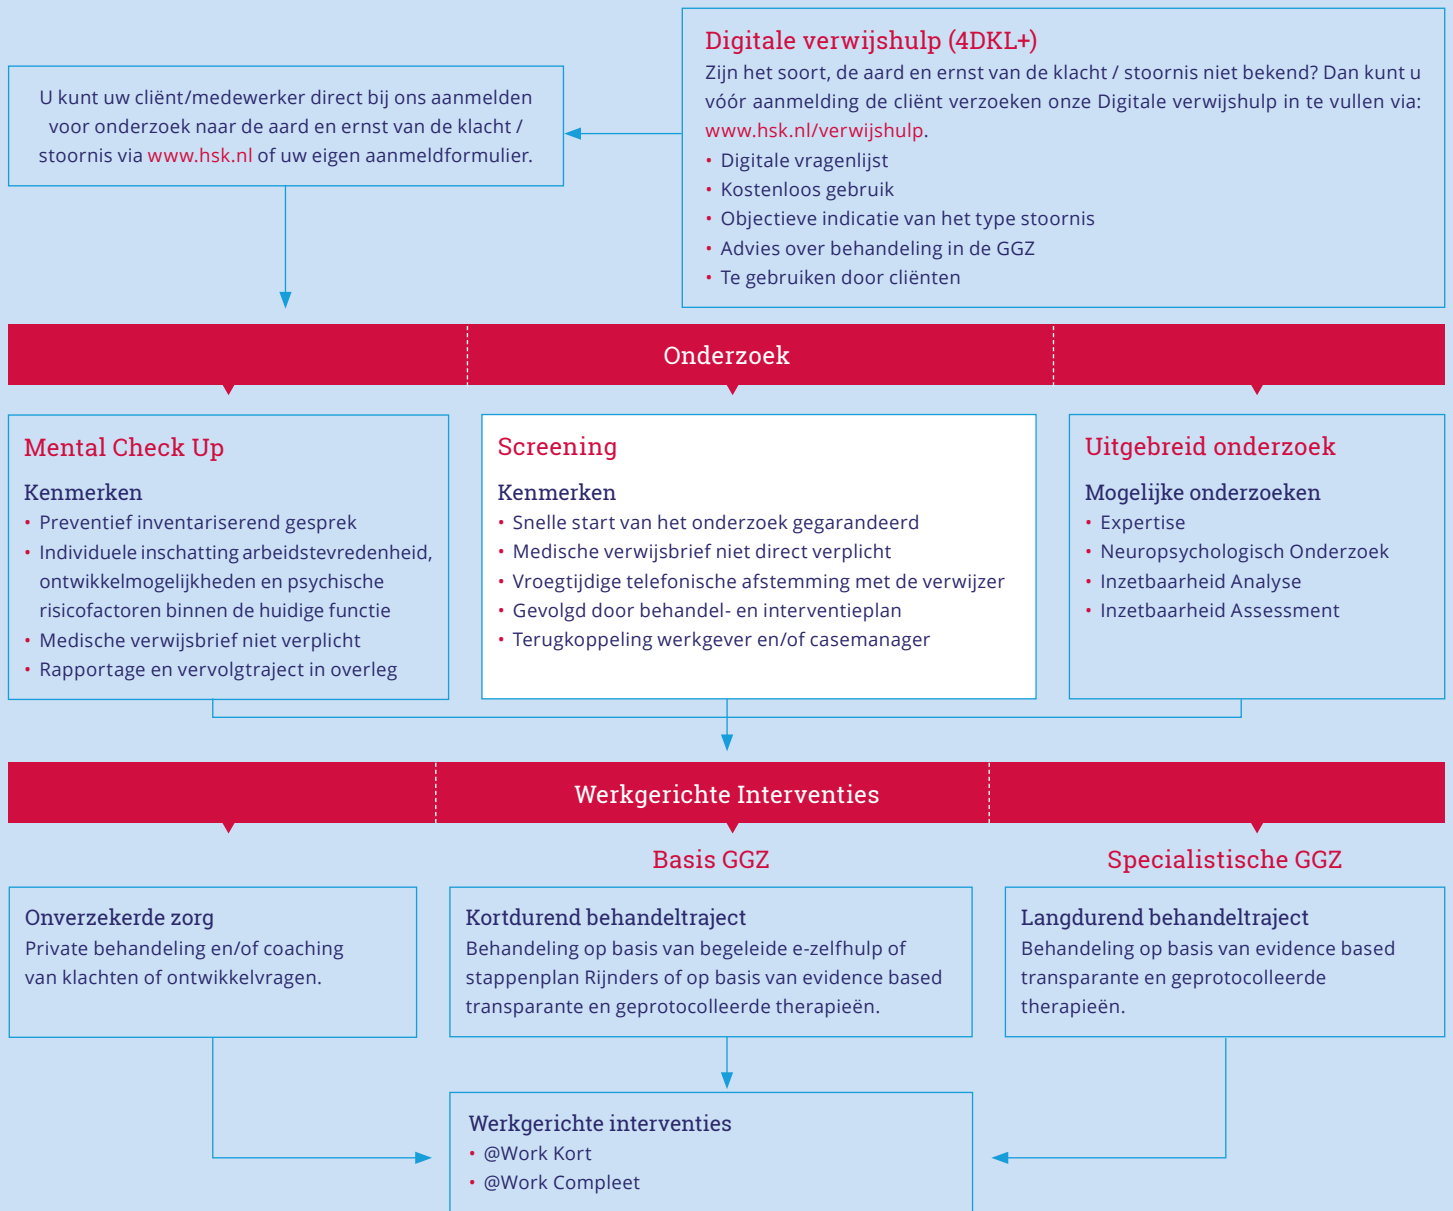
U kunt uw cliënt/medewerker direct bij ons aanmelden voor onderzoek naar de aard en ernst van de klacht / stoornis via www.hsk.nl of uw eigen aanmeldformulier.

Digitale verwijshulp (4DKL+)
Zijn het soort, de aard en ernst van de klacht / stoornis niet bekend? Dan kunt u vóór aanmelding de cliënt verzoeken onze Digitale verwijshulp in te vullen via: www.hsk.nl/verwijshulp.
• Digitale vragenlijst
• Kostenloos gebruik
• Objectieve indicatie van het type stoornis
• Advies over behandeling in de GGZ
• Te gebruiken door cliënten

Onderzoek

Mental Check Up
Kenmerken
• Preventief inventariserend gesprek
• Individuele inschatting arbeidstevredenheid, ontwikkelmogelijkheden en psychische risicofactoren binnen de huidige functie
• Medische verwijsbrief niet verplicht
• Rapportage en vervolgtraject in overleg

Screening
Kenmerken
• Snelle start van het onderzoek gegarandeerd
• Medische verwijsbrief niet direct verplicht
• Vroegtijdige telefonische afstemming met de verwijzer
• Gevolgd door behandel- en interventieplan
• Terugkoppeling werkgever en/of casemanager

Uitgebreid onderzoek
Mogelijke onderzoeken
• Expertise
• Neuropsychologisch Onderzoek
• Inzetbaarheid Analyse
• Inzetbaarheid Assessment

Werkgerichte Interventies

Basis GGZ

Specialistische GGZ

Onverzekerde zorg
Private behandeling en/of coaching van klachten of ontwikkelvragen.

Kortdurend behandeltraject
Behandeling op basis van begeleide e-zelfhulp of stappenplan Rijnders of op basis van evidence based transparante en geprotocolleerde therapieën.

Langdurend behandeltraject
Behandeling op basis van evidence based transparante en geprotocolleerde therapieën.

Werkgerichte interventies
• @Work Kort
• @Work Compleet